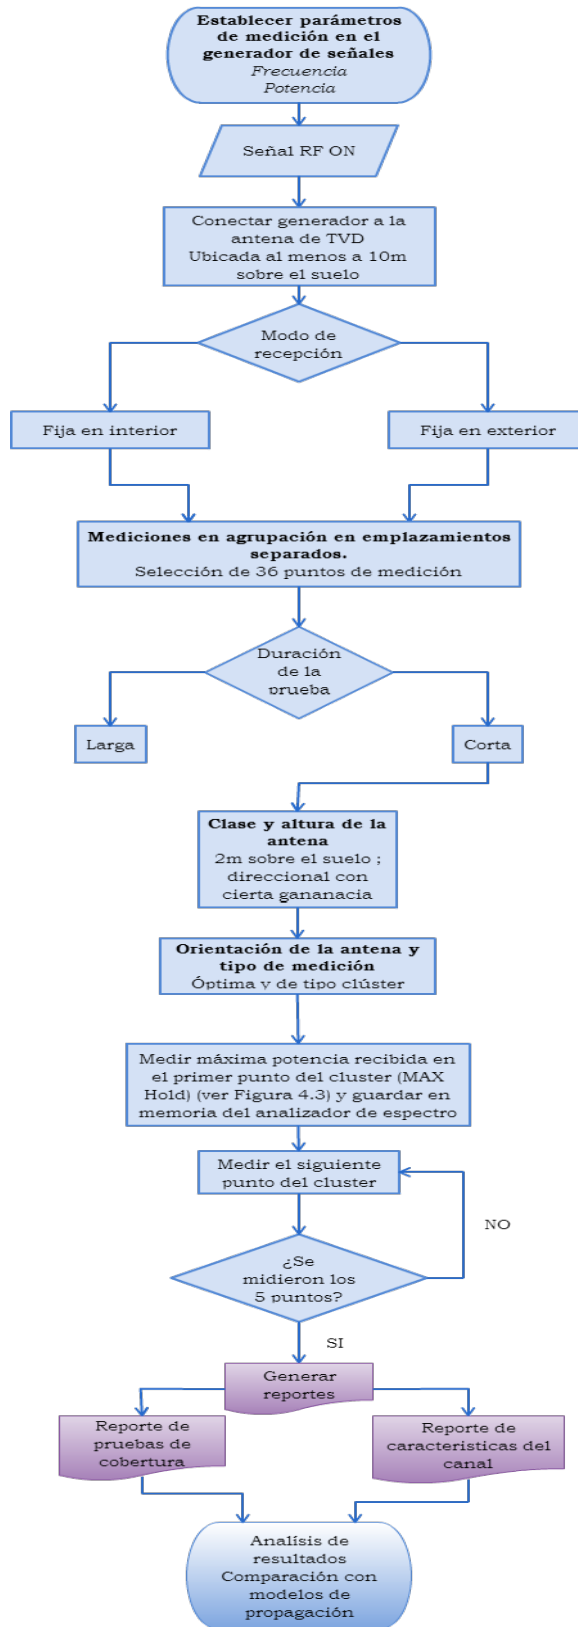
Establecer parámetros de medición en el generador de señales
Frecuencia
Potencia

Señal RF ON

Conectar generador a la antena de TVD Ubicada al menos a 10m sobre el suelo

Modo de recepción

Fija en interior

Fija en exterior

Mediciones en agrupación en emplazamientos separados.
Selección de 36 puntos de medición

Duración de la prueba

Larga

Corta

Clase y altura de la antena
2m sobre el suelo ; direccional con cierta gananacia

Orientación de la antena y tipo de medición
Óptima y de tipo clúster

Medir máxima potencia recibida en el primer punto del cluster (MAX Hold) (ver Figura 4.3) y guardar en memoria del analizador de espectro

Medir el siguiente punto del cluster

NO

¿Se midieron los 5 puntos?

SI

Generar reportes

Reporte de pruebas de cobertura

Reporte de caracteristicas del canal

Analísis de resultados
Comparación con modelos de propagación